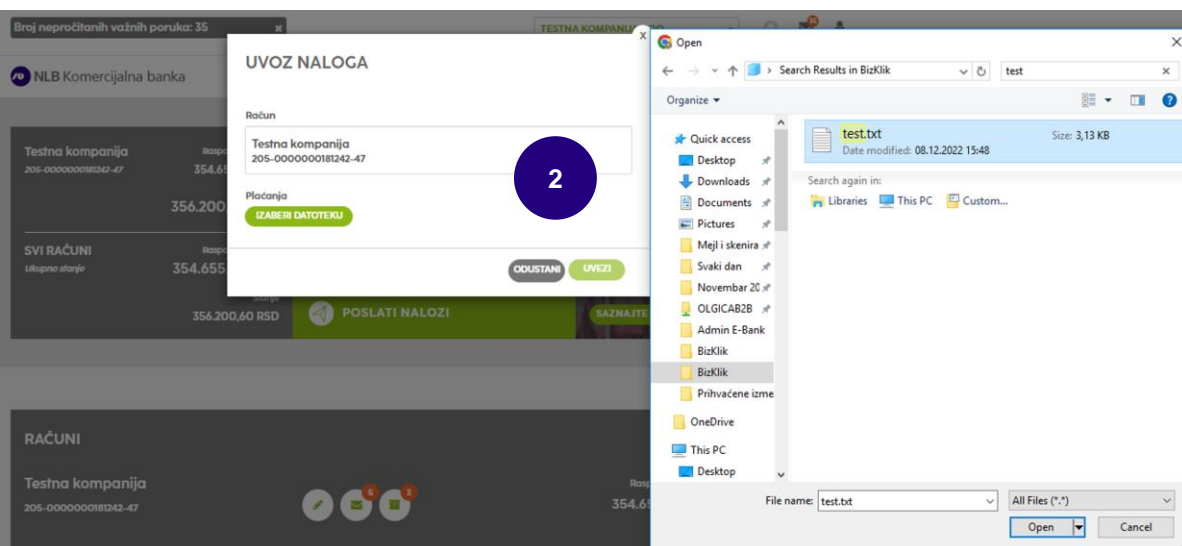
Broj nepročitanih važnih poruka: 35 ×

TESTNA KOMPANIJA

NLB Komercijalna banka

Testna kompanija
205-0000000181242-47
Raspo
354.65

356.200

SVI RAČUNI
Ukupno stanje
Raspo
354.655

Stanje
356.200,60 RSD

POSLATI NALOZI

SAZNAJTE

RAČUNI

Testna kompanija
205-0000000181242-47

5 3

Rasp
354.65

UVOZ NALOGA ×

Račun

Testna kompanija
205-0000000181242-47

2

Plaćanja

IZABERI DATOTEKU

ODUSTANI UVEZI

Open ×

← → ↑ › Search Results in BizKlik ⌄ ↻ test ×

Organize ▾

Quick access
Desktop
Downloads
Documents
Pictures
Mejl i skenira
Svaki dan
Novembar 20
OLGICAB2B
Admin E-Bank
BizKlik
BizKlik
Prihvaćene izme
OneDrive
This PC
Desktop

test.txt
Date modified: 08.12.2022 15:48
Size: 3,13 KB

Search again in:
Libraries This PC Custom...

File name: test.txt
All Files (*.*)
Open Cancel